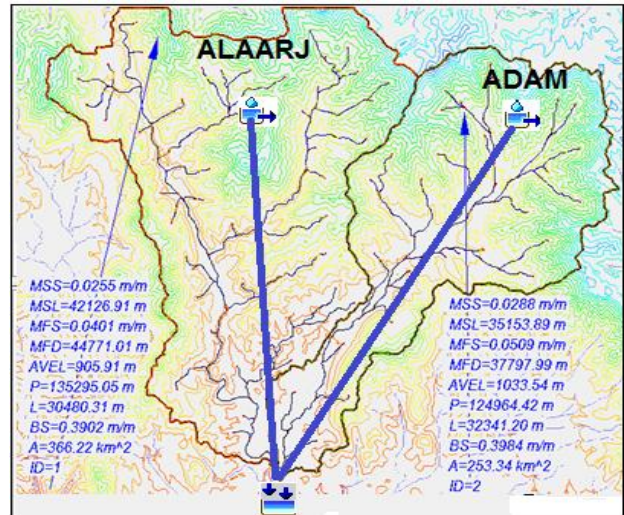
ALAARJ

ADAM

MSS=0.0255 m/m
MSL=42126.91 m
MFS=0.0401 m/m
MFD=44771.01 m
AVEL=905.91 m
P=135295.05 m
L=30480.31 m
BS=0.3902 m/m
A=366.22 km^2
ID=1

MSS=0.0288 m/m
MSL=35153.89 m
MFS=0.0509 m/m
MFD=37797.99 m
AVEL=1033.54 m
P=124964.42 m
L=32341.20 m
BS=0.3984 m/m
A=253.34 km^2
ID=2